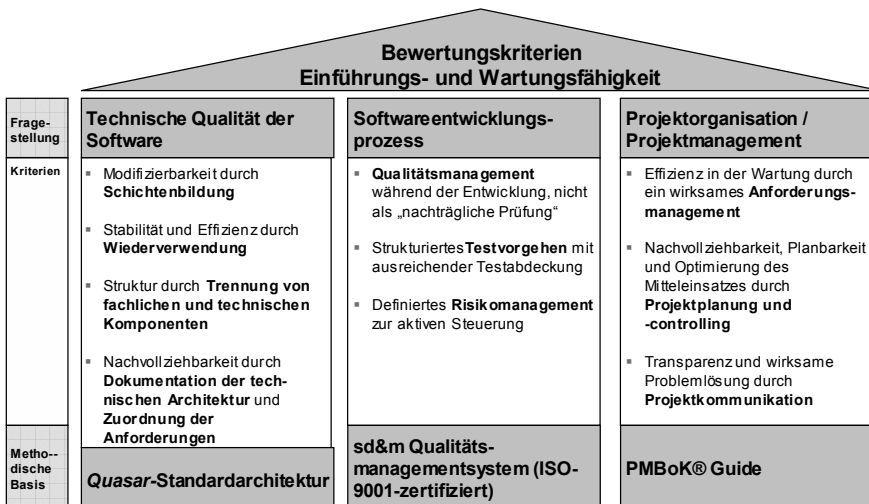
Bewertungskriterien
Einführungs- und Wartungsfähigkeit

Fragestellung

Kriterien

Methodische Basis

Technische Qualität der Software

- Modifizierbarkeit durch **Schichtenbildung**
- Stabilität und Effizienz durch **Wiederverwendung**
- Struktur durch **Trennung von fachlichen und technischen Komponenten**
- Nachvollziehbarkeit durch **Dokumentation der technischen Architektur** und **Zuordnung der Anforderungen**

*Quasar*-Standardarchitektur

Softwareentwicklungsprozess

- **Qualitätsmanagement** während der Entwicklung, nicht als „nachträgliche Prüfung"
- Strukturiertes**Testvorgehen** mit ausreichender Testabdeckung
- Definiertes **Risikomanagement** zur aktiven Steuerung

sd&m Qualitätsmanagementsystem (ISO-9001-zertifiziert)

Projektorganisation / Projektmanagement

- Effizienz in der Wartung durch ein wirksames **Anforderungsmanagement**
- Nachvollziehbarkeit, Planbarkeit und Optimierung des Mitteleinsatzes durch **Projektplanung und -controlling**
- Transparenz und wirksame Problemlösung durch **Projektkommunikation**

PMBoK® Guide